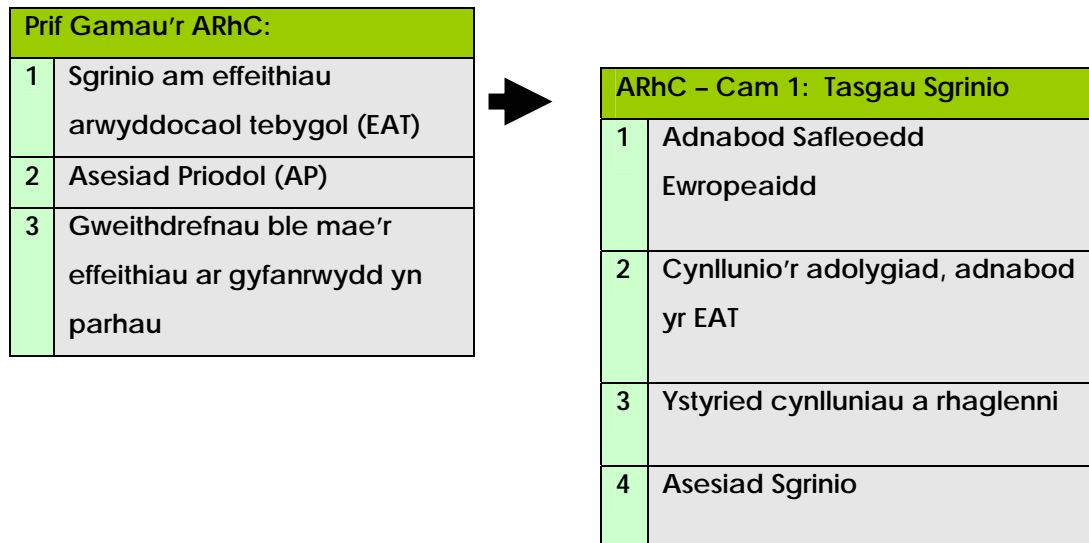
| Prif Gamau'r ARhC: | |
|---|---|
| 1 | Sgrinio am effeithiau arwyddocaol tebygol (EAT) |
| 2 | Asesiad Priodol (AP) |
| 3 | Gweithdrefnau ble mae'r effeithiau ar gyfanrwydd yn parhau |

| ARhC – Cam 1: Tasgau Sgrinio | |
|---|---|
| 1 | Adnabod Safleoedd Ewropeaidd |
| 2 | Cynllunio'r adolygiad, adnabod yr EAT |
| 3 | Ystyried cynlluniau a rhaglenni |
| 4 | Asesiad Sgrinio |